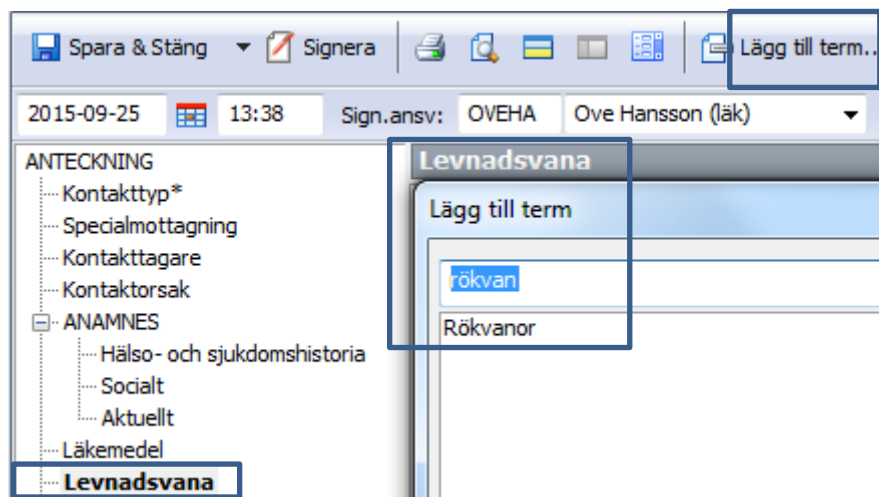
Spara & Stäng Signera Lägg till term...

2015-09-25 13:38 Sign.ansv: OVEHA Ove Hansson (läk)

ANTECKNING
Kontakttyp*
Specialmottagning
Kontakttagare
Kontaktorsak
ANAMNES
Hälso- och sjukdomshistoria
Socialt
Aktuellt
Läkemedel
Levnadsvana

Levnadsvana

Lägg till term

rökvan

Rökvanor